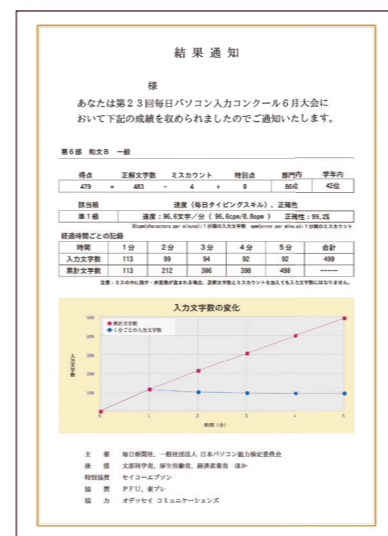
結 果 通 知

様

あなたは第２３回毎日パソコン入力コンクール６月大会において下記の成績を収められましたのでご通知いたします。

第６部　和文Ｂ　一般

| 得点 | | 正解文字数 | | ミスカウント | | 特別点 | 部門内 | 学年内 |
|---|---|---|---|---|---|---|---|---|
| 479 | = | 483 | − | 4 | + | 0 | 86位 | 42位 |

| 該当級 | 速度（毎日タイピングスキル）、正確性 |
|---|---|
| 準１級 | 速度：96.6文字／分（96.6cpm/0.8cps）　正確性：99.2% |

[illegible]

経過時間ごとの記録

| 時間 | １分 | ２分 | ３分 | ４分 | ５分 | 合計 |
|---|---|---|---|---|---|---|
| 入力文字数 | 113 | 99 | 94 | 92 | 92 | 490 |
| 累計文字数 | 113 | 212 | 306 | 398 | 490 | ------ |

注意：ミスの中に誤字・未変換が含まれる場合、正解文字数とミスカウントを加えても入力文字数にはなりません。

入力文字数の変化

累計文字数
１分ごとの入力文字数

500
400
300
200
100
0

入力文字数

0　1　2　3　4　5

時間（分）

主　催　毎日新聞社、一般社団法人 日本パソコン能力検定委員会
後　援　文部科学省、厚生労働省、経済産業省 ほか
特別協賛　セイコーエプソン
協　賛　ＰＦＵ、東プレ
協　力　オデッセイ コミュニケーションズ